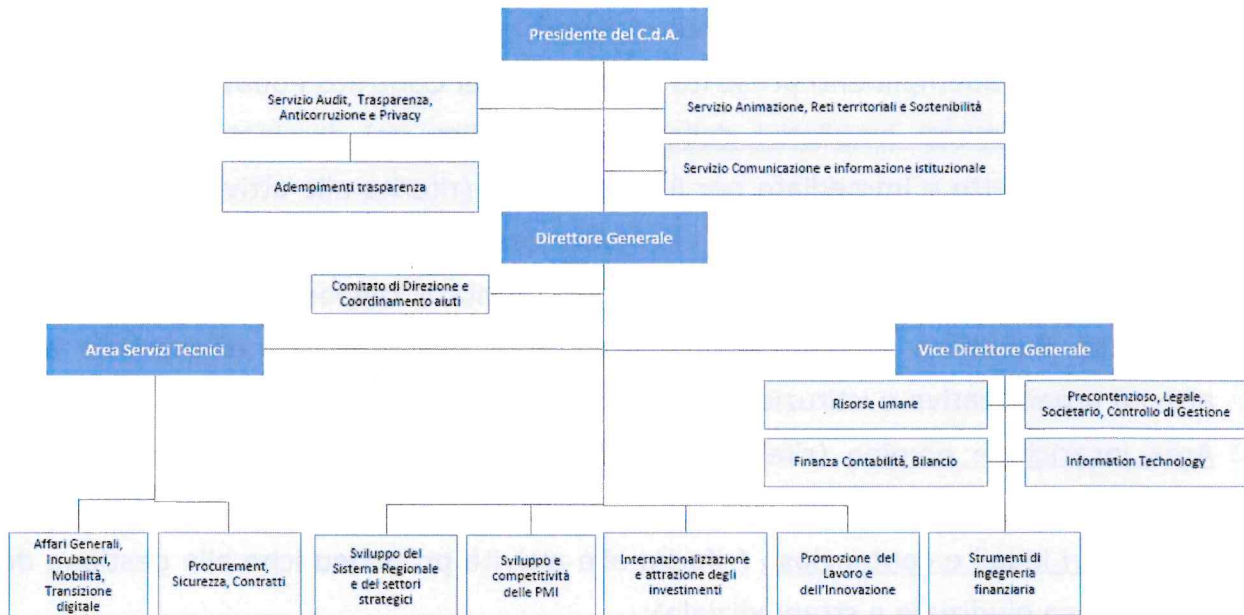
Presidente del C.d.A.

Servizio Audit, Trasparenza, Anticorruzione e Privacy

Adempimenti trasparenza

Servizio Animazione, Reti territoriali e Sostenibilità

Servizio Comunicazione e informazione istituzionale

Direttore Generale

Comitato di Direzione e Coordinamento aiuti

Area Servizi Tecnici

Vice Direttore Generale

Risorse umane

Precontenzioso, Legale, Societario, Controllo di Gestione

Finanza Contabilità, Bilancio

Information Technology

Affari Generali, Incubatori, Mobilità, Transizione digitale

Procurement, Sicurezza, Contratti

Sviluppo del Sistema Regionale e dei settori strategici

Sviluppo e competitività delle PMI

Internazionalizzazione e attrazione degli investimenti

Promozione del Lavoro e dell'Innovazione

Strumenti di ingegneria finanziaria